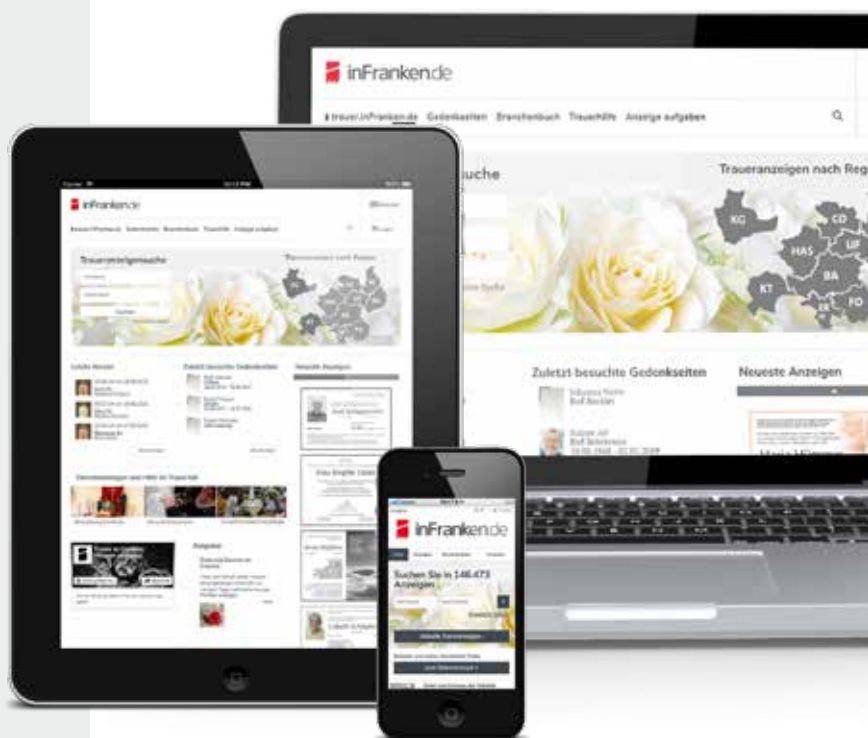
inFranken.de

trauer.inFranken.de Gedenkseiten Branchenbuch Trauerhilfe Anzeige aufgeben

Traueranzeigen nach Reg

KG
CO
HAS
LIF
BA
KT
FO

Zuletzt besuchte Gedenkseiten

Neueste Anzeigen

inFranken.de

Traueranzeigensuche

Traueranzeigen nach Region

inFranken.de

Suchen Sie in 146.473 Anzeigen